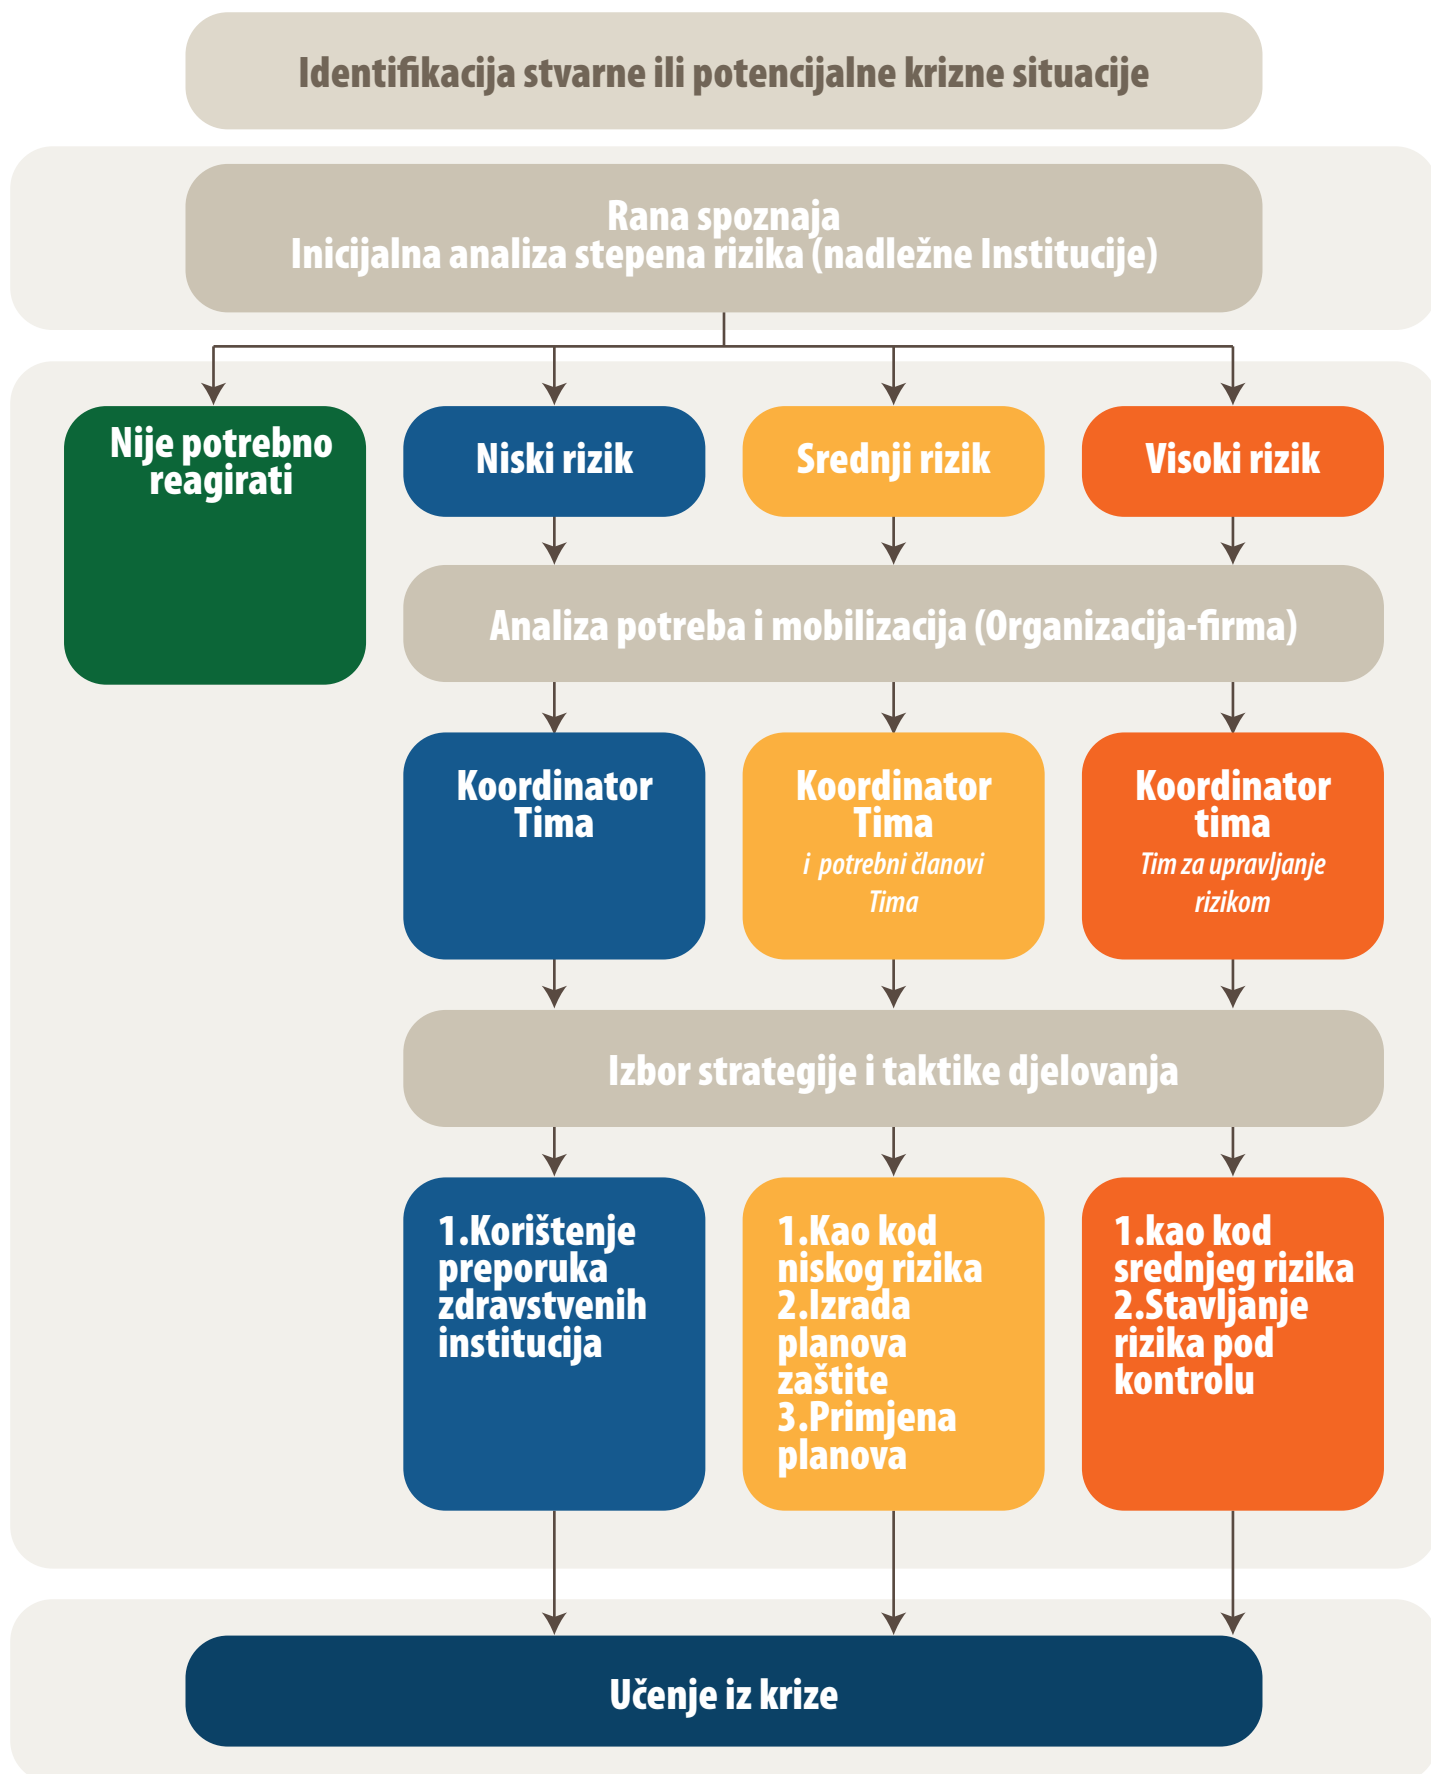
Identifikacija stvarne ili potencijalne krizne situacije

Rana spoznaja
Inicijalna analiza stepena rizika (nadležne Institucije)

Nije potrebno reagirati

Niski rizik

Srednji rizik

Visoki rizik

Analiza potreba i mobilizacija (Organizacija-firma)

Koordinator Tima

Koordinator Tima
i potrebni članovi Tima

Koordinator tima
Tim za upravljanje rizikom

Izbor strategije i taktike djelovanja

1.Korištenje preporuka zdravstvenih institucija

1.Kao kod niskog rizika
2.Izrada planova zaštite
3.Primjena planova

1.kao kod srednjeg rizika
2.Stavljanje rizika pod kontrolu

Učenje iz krize